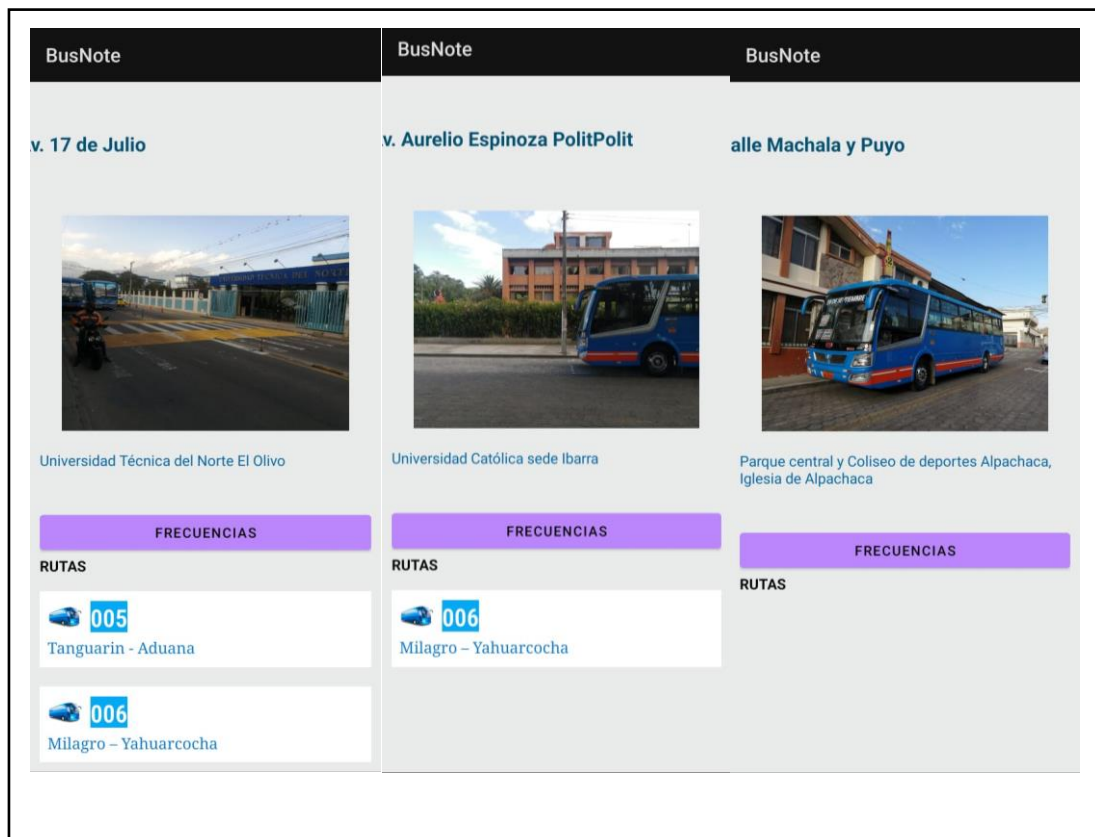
BusNote

v. 17 de Julio

Universidad Técnica del Norte El Olivo

FRECUENCIAS

RUTAS

005
Tanguarin - Aduana

006
Milagro – Yahuarcocha

BusNote

v. Aurelio Espinoza PolitPolit

Universidad Católica sede Ibarra

FRECUENCIAS

RUTAS

006
Milagro – Yahuarcocha

BusNote

alle Machala y Puyo

Parque central y Coliseo de deportes Alpachaca, Iglesia de Alpachaca

FRECUENCIAS

RUTAS